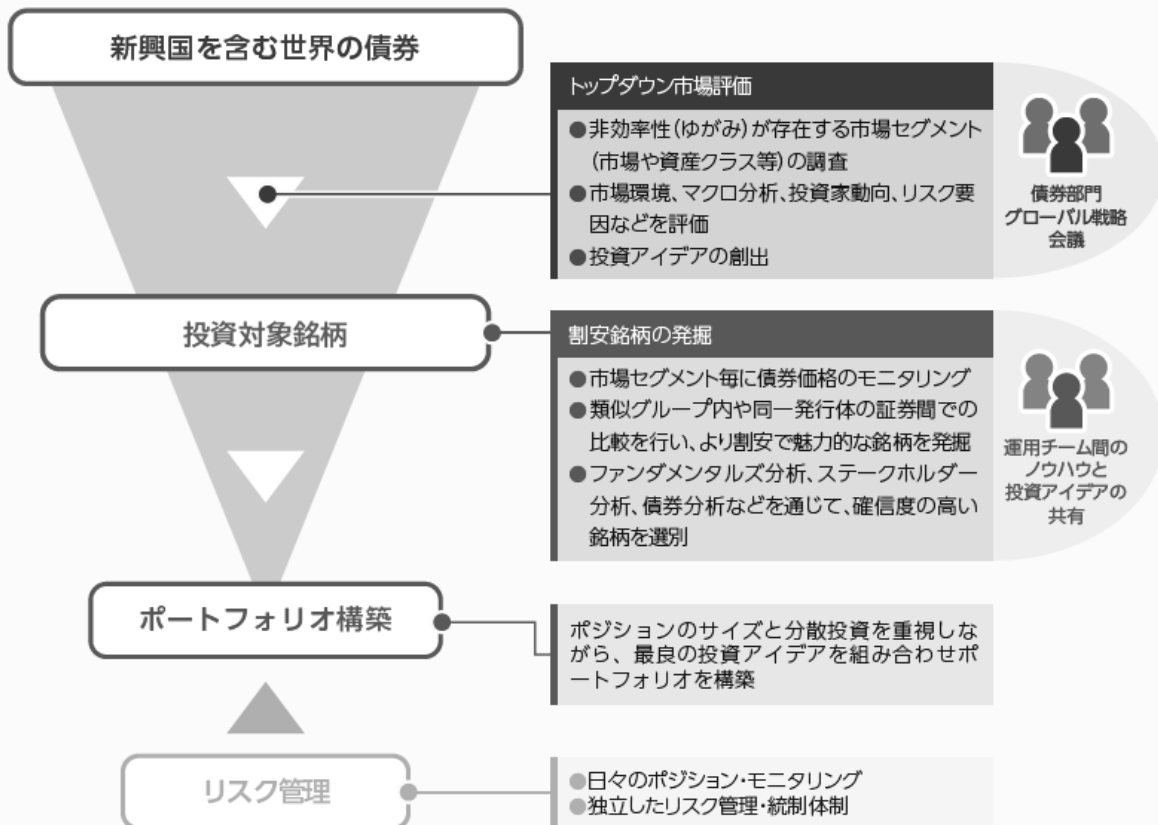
新興国を含む世界の債券

トップダウン市場評価

●非効率性(ゆがみ)が存在する市場セグメント(市場や資産クラス等)の調査
●市場環境、マクロ分析、投資家動向、リスク要因などを評価
●投資アイデアの創出

債券部門
グローバル戦略
会議

投資対象銘柄

割安銘柄の発掘

●市場セグメント毎に債券価格のモニタリング
●類似グループ内や同一発行体の証券間での比較を行い、より割安で魅力的な銘柄を発掘
●ファンダメンタルズ分析、ステークホルダー分析、債券分析などを通じて、確信度の高い銘柄を選別

運用チーム間の
ノウハウと
投資アイデアの
共有

ポートフォリオ構築

ポジションのサイズと分散投資を重視しながら、最良の投資アイデアを組み合わせポートフォリオを構築

リスク管理

●日々のポジション・モニタリング
●独立したリスク管理・統制体制